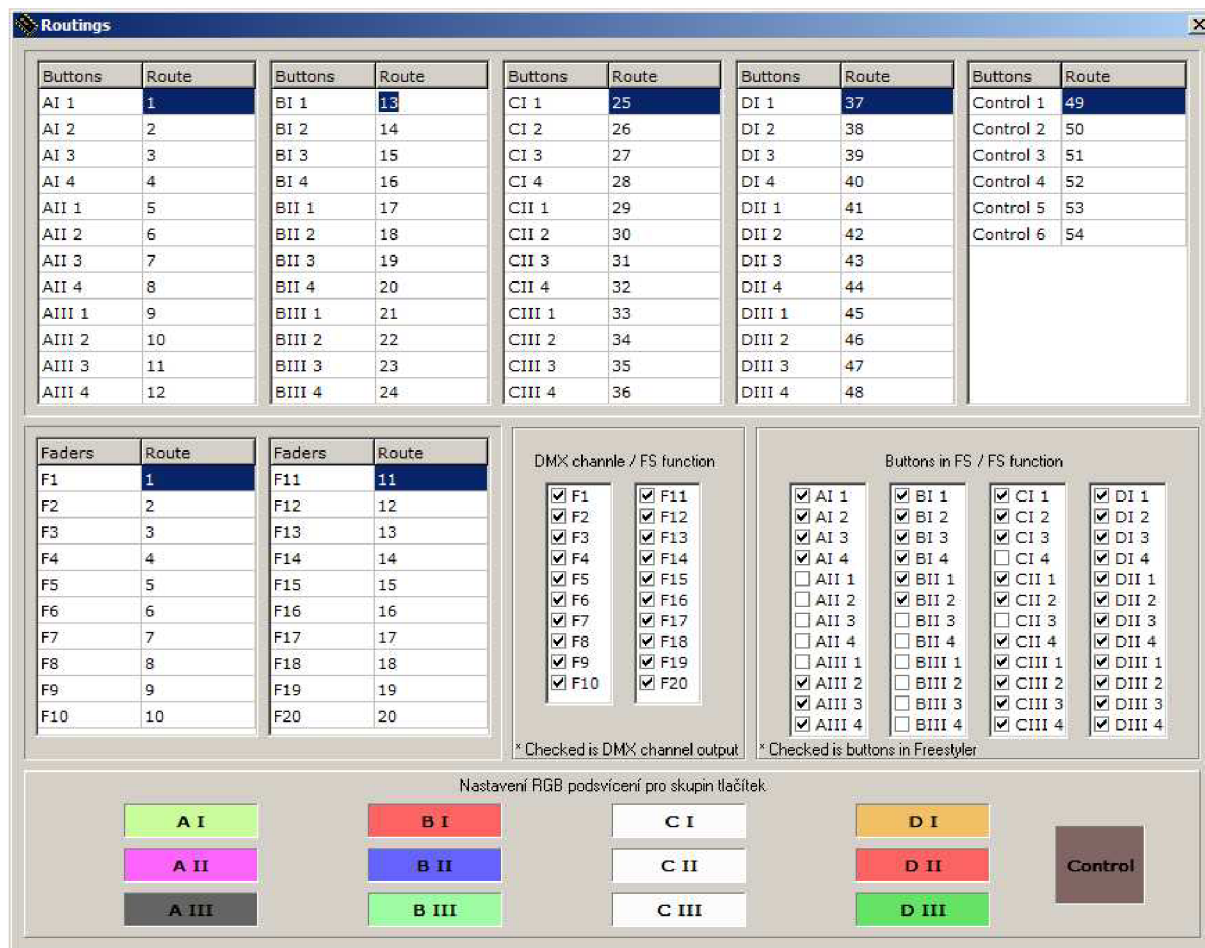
Routings

| Buttons | Route |
|---|---|
| AI 1 | 1 |
| AI 2 | 2 |
| AI 3 | 3 |
| AI 4 | 4 |
| AII 1 | 5 |
| AII 2 | 6 |
| AII 3 | 7 |
| AII 4 | 8 |
| AIII 1 | 9 |
| AIII 2 | 10 |
| AIII 3 | 11 |
| AIII 4 | 12 |

| Buttons | Route |
|---|---|
| BI 1 | 13 |
| BI 2 | 14 |
| BI 3 | 15 |
| BI 4 | 16 |
| BII 1 | 17 |
| BII 2 | 18 |
| BII 3 | 19 |
| BII 4 | 20 |
| BIII 1 | 21 |
| BIII 2 | 22 |
| BIII 3 | 23 |
| BIII 4 | 24 |

| Buttons | Route |
|---|---|
| CI 1 | 25 |
| CI 2 | 26 |
| CI 3 | 27 |
| CI 4 | 28 |
| CII 1 | 29 |
| CII 2 | 30 |
| CII 3 | 31 |
| CII 4 | 32 |
| CIII 1 | 33 |
| CIII 2 | 34 |
| CIII 3 | 35 |
| CIII 4 | 36 |

| Buttons | Route |
|---|---|
| DI 1 | 37 |
| DI 2 | 38 |
| DI 3 | 39 |
| DI 4 | 40 |
| DII 1 | 41 |
| DII 2 | 42 |
| DII 3 | 43 |
| DII 4 | 44 |
| DIII 1 | 45 |
| DIII 2 | 46 |
| DIII 3 | 47 |
| DIII 4 | 48 |

| Buttons | Route |
|---|---|
| Control 1 | 49 |
| Control 2 | 50 |
| Control 3 | 51 |
| Control 4 | 52 |
| Control 5 | 53 |
| Control 6 | 54 |

| Faders | Route |
|---|---|
| F1 | 1 |
| F2 | 2 |
| F3 | 3 |
| F4 | 4 |
| F5 | 5 |
| F6 | 6 |
| F7 | 7 |
| F8 | 8 |
| F9 | 9 |
| F10 | 10 |

| Faders | Route |
|---|---|
| F11 | 11 |
| F12 | 12 |
| F13 | 13 |
| F14 | 14 |
| F15 | 15 |
| F16 | 16 |
| F17 | 17 |
| F18 | 18 |
| F19 | 19 |
| F20 | 20 |

DMX channle / FS function

☑ F1 ☑ F2 ☑ F3 ☑ F4 ☑ F5 ☑ F6 ☑ F7 ☑ F8 ☑ F9 ☑ F10
☑ F11 ☑ F12 ☑ F13 ☑ F14 ☑ F15 ☑ F16 ☑ F17 ☑ F18 ☑ F19 ☑ F20

* Checked is DMX channel output

Buttons in FS / FS function

☑ AI 1 ☑ AI 2 ☑ AI 3 ☑ AI 4 ☐ AII 1 ☐ AII 2 ☐ AII 3 ☐ AII 4 ☐ AIII 1 ☑ AIII 2 ☑ AIII 3 ☑ AIII 4
☑ BI 1 ☑ BI 2 ☑ BI 3 ☑ BI 4 ☑ BII 1 ☑ BII 2 ☐ BII 3 ☐ BII 4 ☐ BIII 1 ☐ BIII 2 ☐ BIII 3 ☐ BIII 4
☑ CI 1 ☑ CI 2 ☑ CI 3 ☐ CI 4 ☑ CII 1 ☑ CII 2 ☐ CII 3 ☑ CII 4 ☑ CIII 1 ☑ CIII 2 ☑ CIII 3 ☑ CIII 4
☑ DI 1 ☑ DI 2 ☑ DI 3 ☑ DI 4 ☑ DII 1 ☑ DII 2 ☑ DII 3 ☑ DII 4 ☑ DIII 1 ☑ DIII 2 ☑ DIII 3 ☑ DIII 4

* Checked is buttons in Freestyler

Nastavení RGB podsvícení pro skupin tlačítek

A I
A II
A III
B I
B II
B III
C I
C II
C III
D I
D II
D III
Control